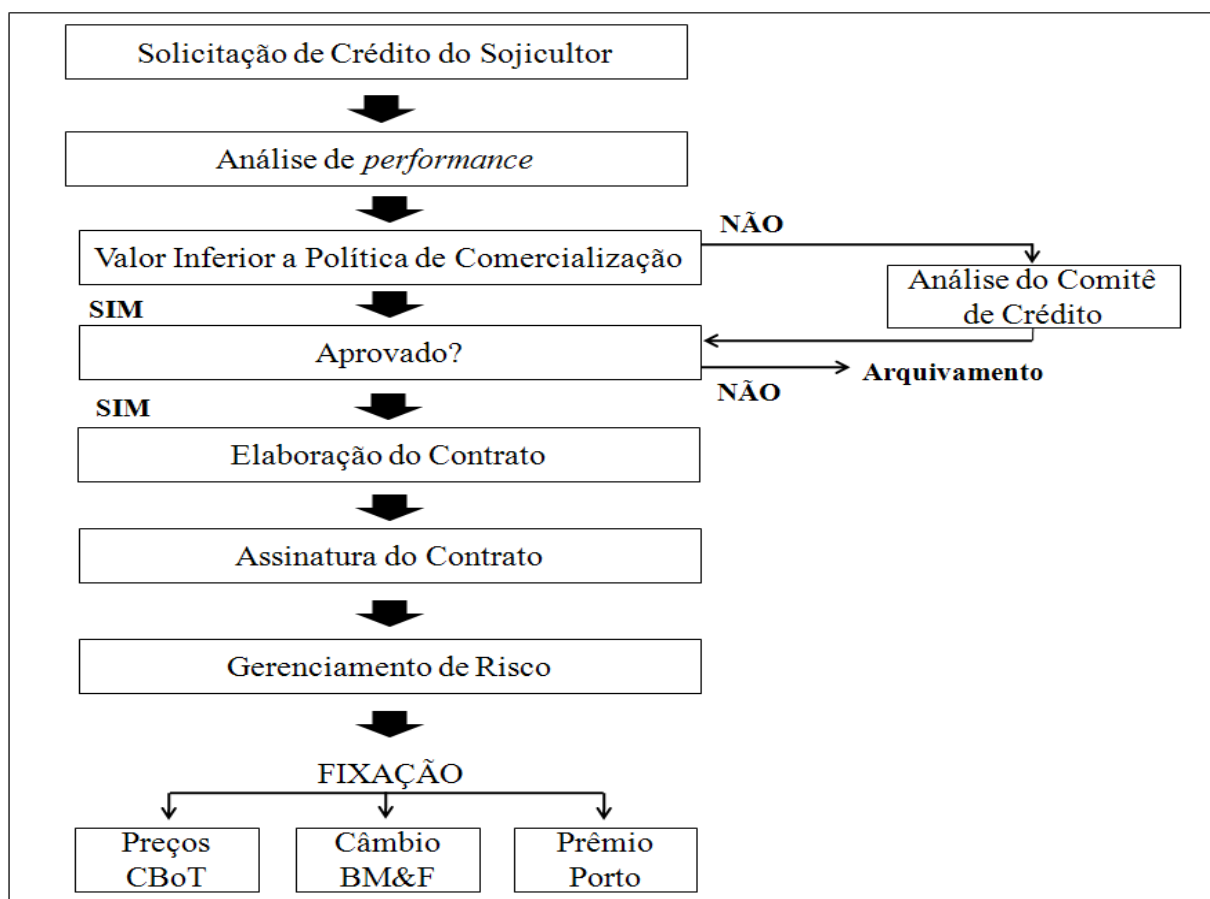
Solicitação de Crédito do Sojicultor

Análise de *performance*

NÃO

Valor Inferior a Política de Comercialização

Análise do Comitê de Crédito

SIM

Aprovado?

Arquivamento

NÃO

SIM

Elaboração do Contrato

Assinatura do Contrato

Gerenciamento de Risco

FIXAÇÃO

Preços CBoT

Câmbio BM&F

Prêmio Porto